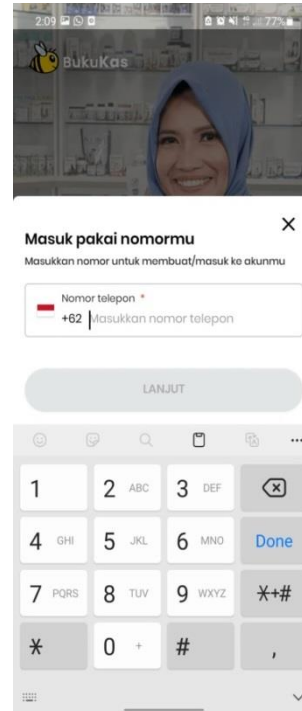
2:09

77%

BukuKas

Masuk pakai nomormu

Masukkan nomor untuk membuat/masuk ke akunmu

Nomor telepon *

+62 Masukkan nomor telepon

LANJUT

| 1 | 2 ABC | 3 DEF | ⌫ |
|---|---|---|---|
| 4 GHI | 5 JKL | 6 MNO | Done |
| 7 PQRS | 8 TUV | 9 WXYZ | *+# |
| * | 0 + | # | , |